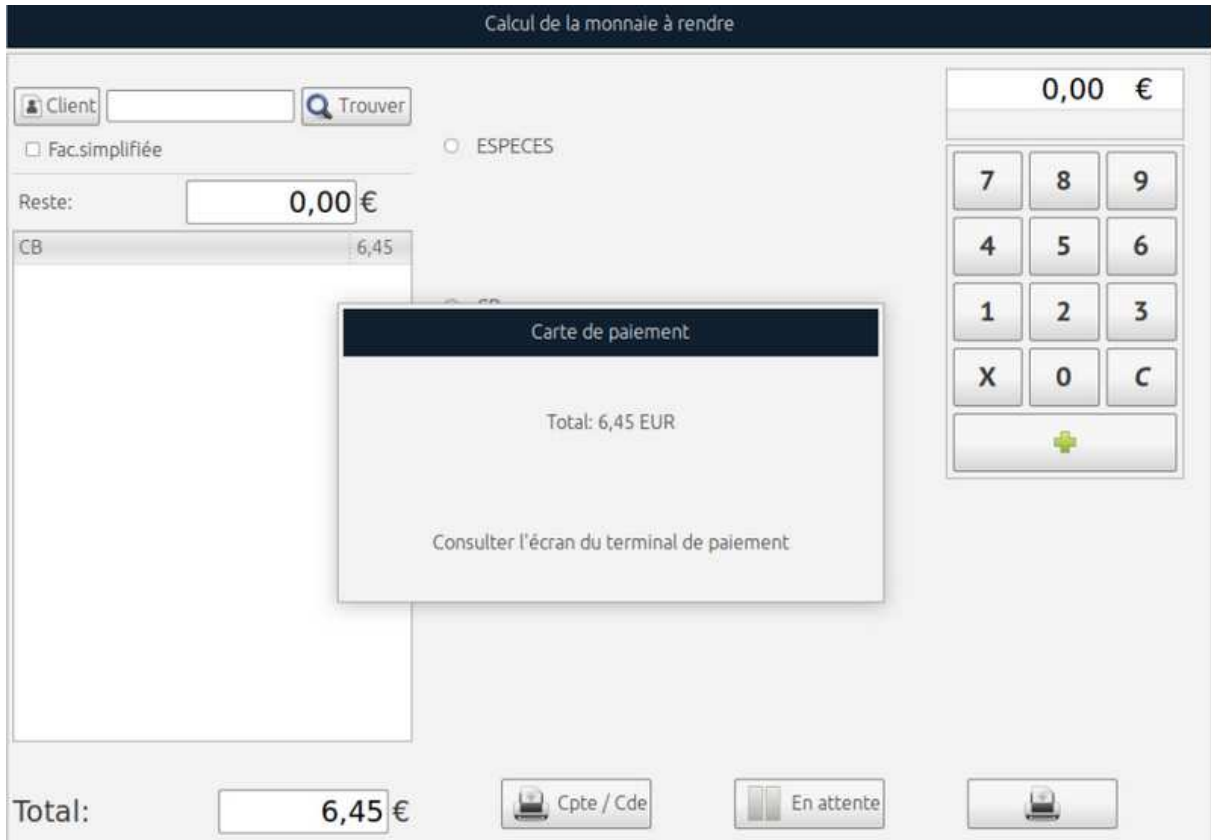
Calcul de la monnaie à rendre

Client Trouver

Fac.simplifiée

Reste: 0,00 €

| CB | 6,45 |
|---|---|

ESPECES

CB

0,00 €

7 8 9
4 5 6
1 2 3
X 0 C

Carte de paiement

Total: 6,45 EUR

Consulter l'écran du terminal de paiement

Total: 6,45 €

Cpte / Cde

En attente